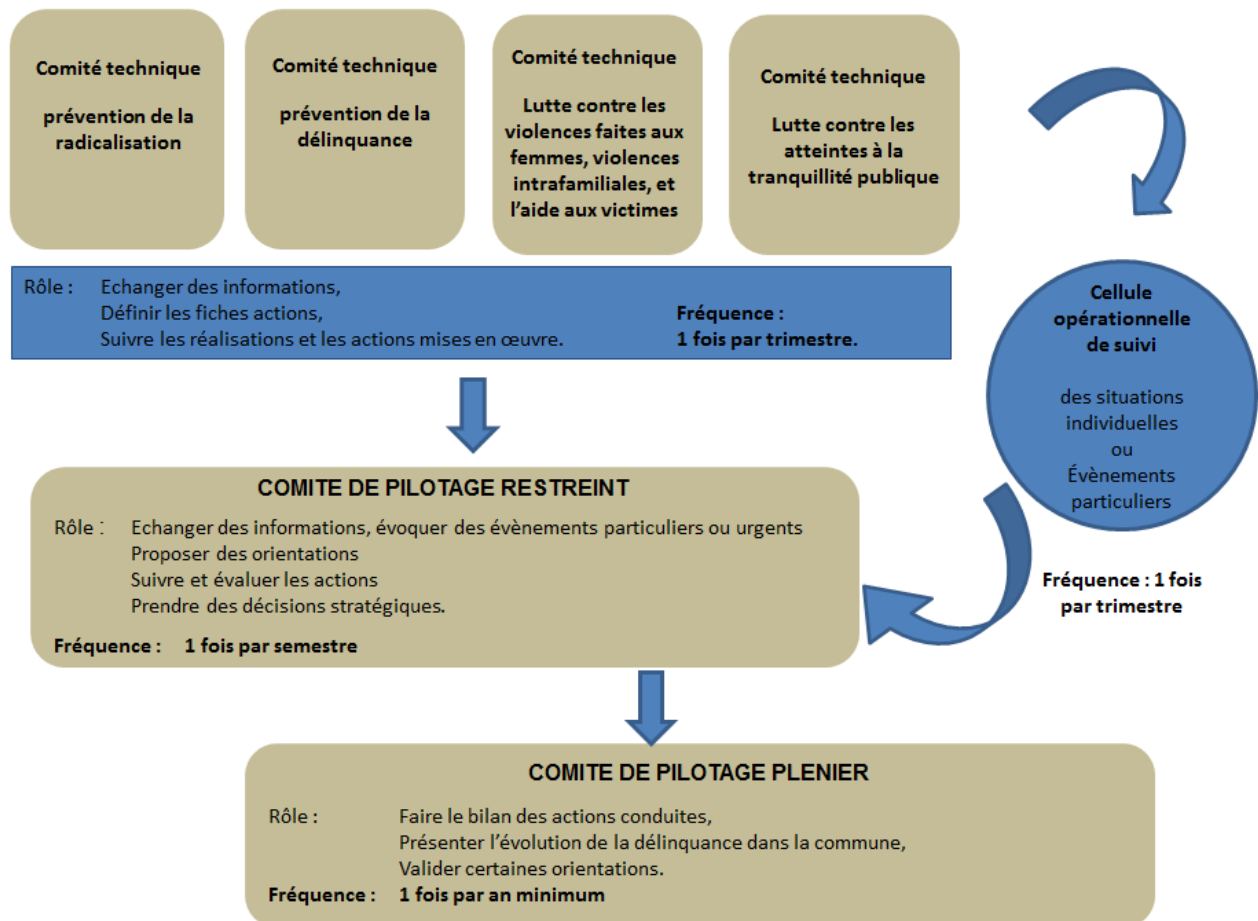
Comité technique

prévention de la radicalisation

Comité technique

prévention de la délinquance

Comité technique

Lutte contre les violences faites aux femmes, violences intrafamiliales, et l'aide aux victimes

Comité technique

Lutte contre les atteintes à la tranquillité publique

Rôle : Echanger des informations,
Définir les fiches actions,
Suivre les réalisations et les actions mises en œuvre.

Fréquence :
1 fois par trimestre.

Cellule opérationnelle de suivi

des situations individuelles
ou
Évènements particuliers

Fréquence : 1 fois par trimestre

COMITE DE PILOTAGE RESTREINT

Rôle : Echanger des informations, évoquer des évènements particuliers ou urgents
Proposer des orientations
Suivre et évaluer les actions
Prendre des décisions stratégiques.

Fréquence : 1 fois par semestre

COMITE DE PILOTAGE PLENIER

Rôle : Faire le bilan des actions conduites,
Présenter l'évolution de la délinquance dans la commune,
Valider certaines orientations.

Fréquence : 1 fois par an minimum